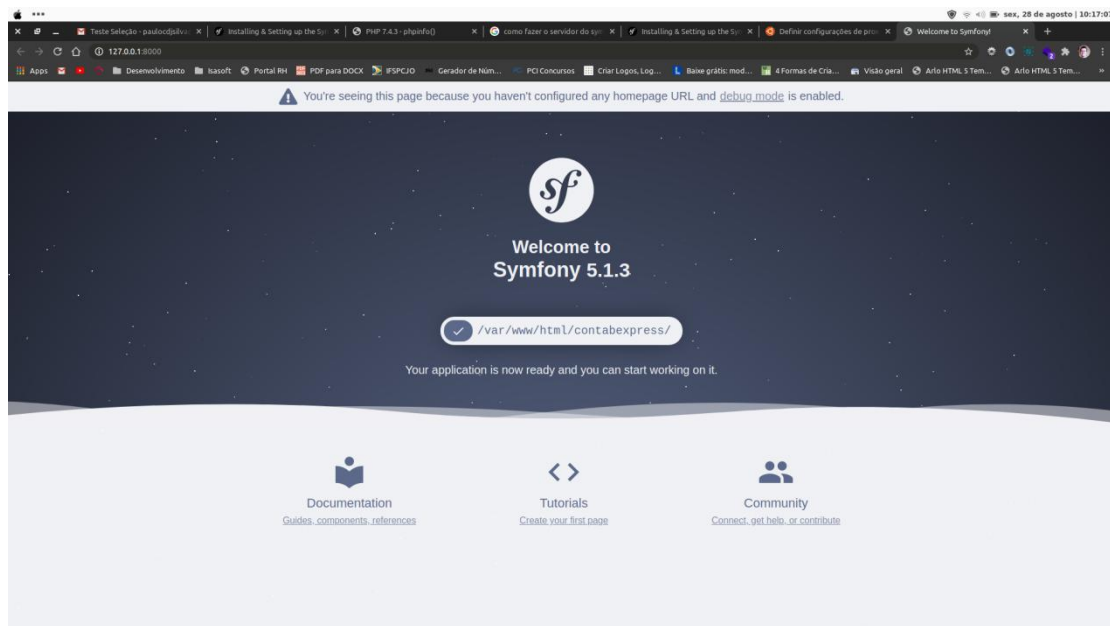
sex, 28 de agosto | 10:17:0

Teste Seleção - paulocdjsilva | Installing & Setting up the Sy | PHP 7.4.3 - phpinfo() | como fazer o servidor do sy | Installing & Setting up the Sy | Definir configurações de pro | Welcome to Symfony!

127.0.0.1:8000

Apps | Desenvolvimento | Isasoft | Portal RH | PDF para DOCX | IFSPCJO | Gerador de Núm... | PCI Concursos | Criar Logos, Log... | Baixe grátis: mod... | 4 Formas de Cria... | Visão geral | Arlo HTML 5 Tem... | Arlo HTML 5 Tem...

You're seeing this page because you haven't configured any homepage URL and debug mode is enabled.

sf

Welcome to
Symfony 5.1.3

/var/www/html/contabexpress/

Your application is now ready and you can start working on it.

Documentation
Guides, components, references

Tutorials
Create your first page

Community
Connect, get help, or contribute